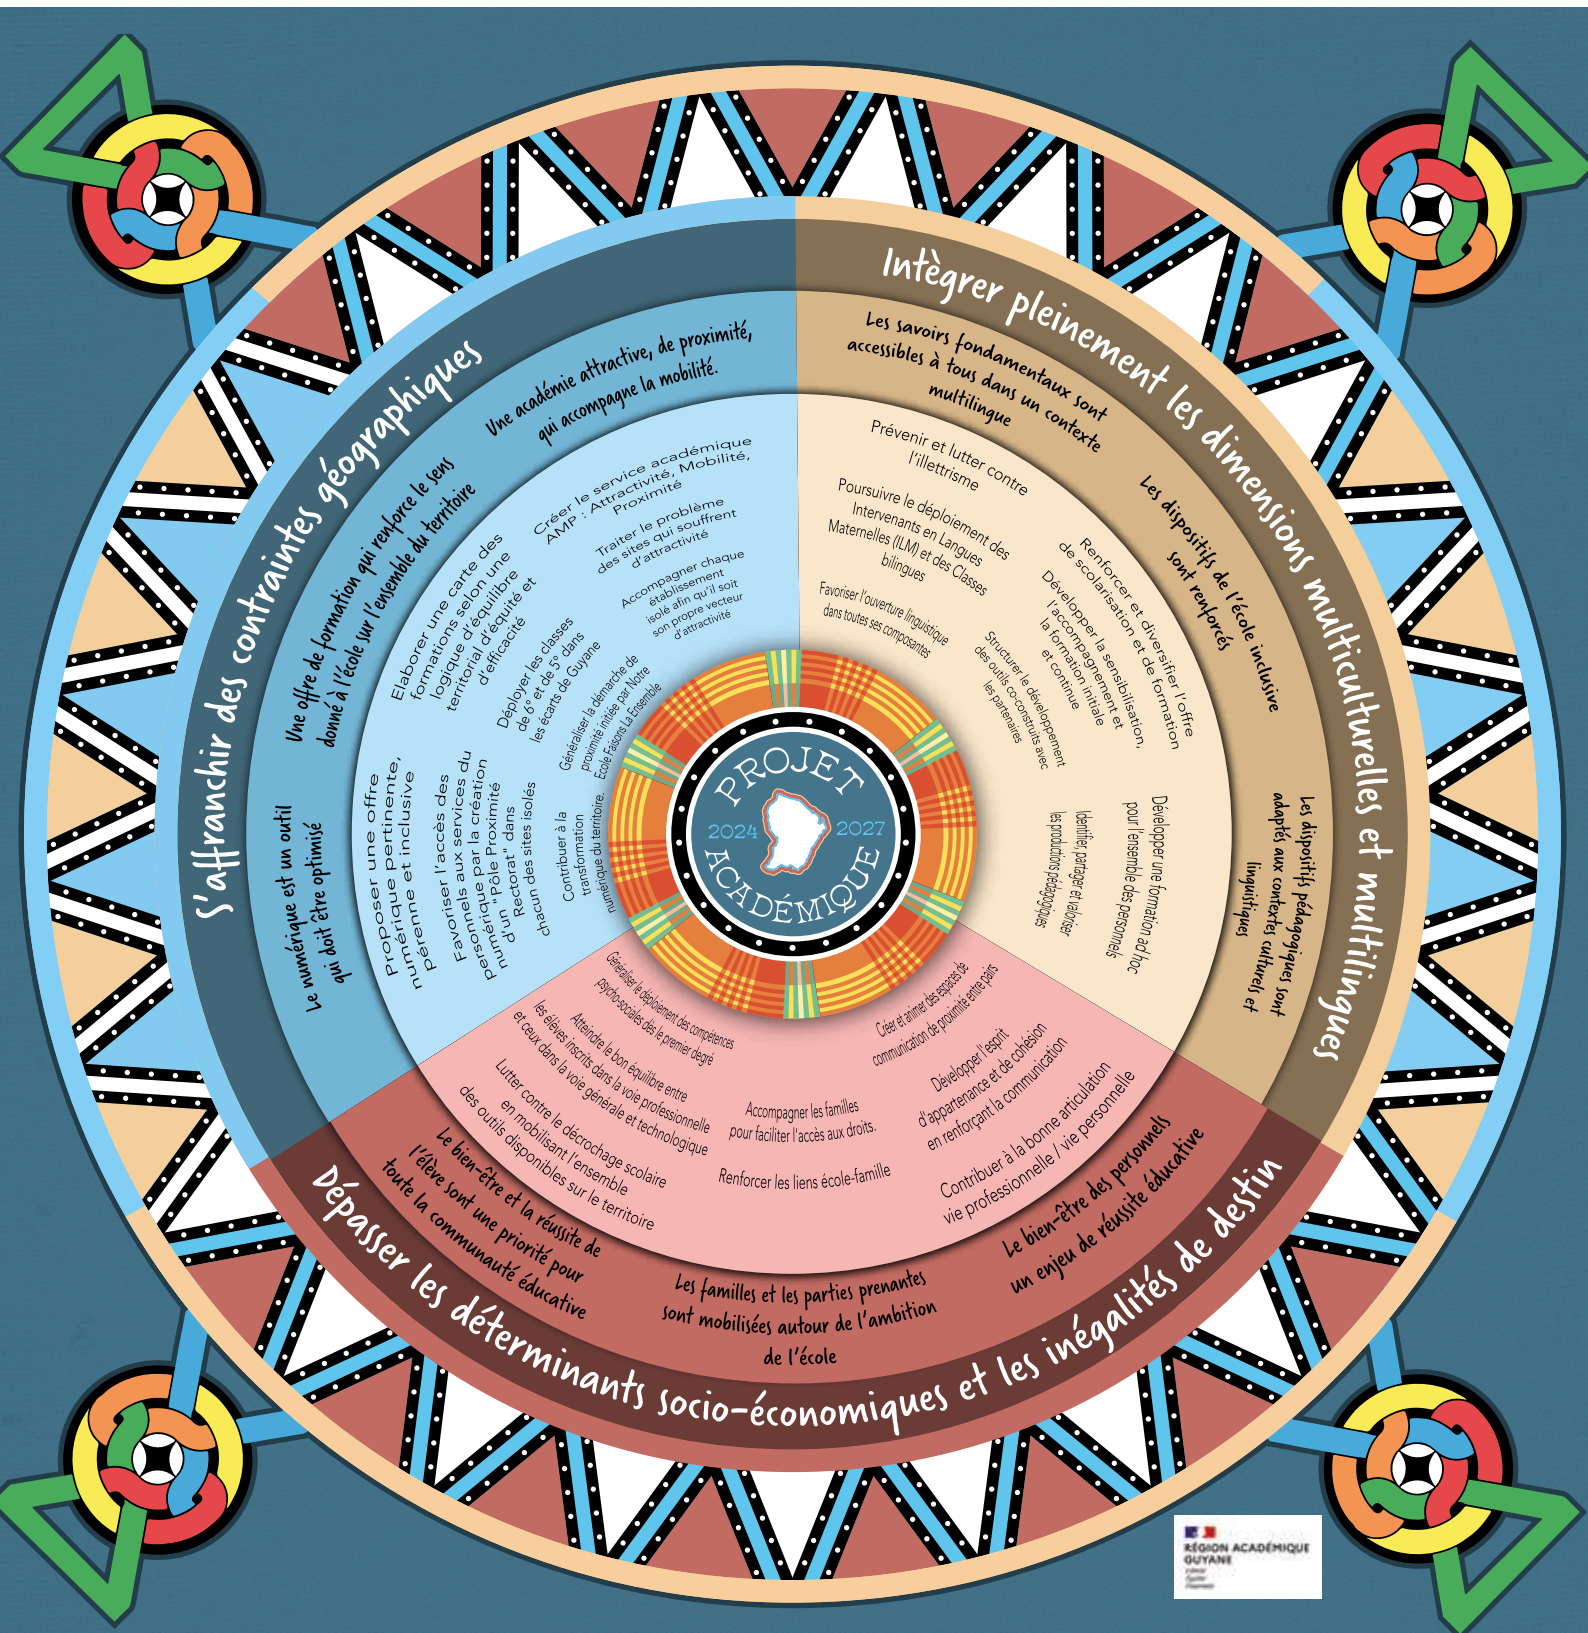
PROJET
2024 2027
ACADÉMIQUE

S'affranchir des contraintes géographiques

Une académie attractive, de proximité, qui accompagne la mobilité.

Créer le service académique AMP : Attractivité, Mobilité, Proximité

Traiter le problème des sites qui souffrent d'attractivité

Accompagner chaque établissement isolé afin qu'il soit son propre vecteur d'attractivité

Une offre de formation qui renforce le sens donné à l'école sur l'ensemble du territoire

Elaborer une carte des formations selon une logique d'équilibre territorial d'équité et d'efficacité

Déployer les classes de 6e et de 5e dans les écarts de Guyane

Généraliser la démarche de proximité initiée par Notre Ecole Faisons La Ensemble

Le numérique est un outil qui doit être optimisé

Proposer une offre numérique pertinente, pérenne et inclusive

Favoriser l'accès des personnels aux services du numérique par la création d'un "Pôle Proximité Rectorat" dans chacun des sites isolés

Contribuer à la transformation numérique du territoire.

Intégrer pleinement les dimensions multiculturelles et multilingues

Les savoirs fondamentaux sont accessibles à tous dans un contexte multilingue

Prévenir et lutter contre l'illettrisme

Poursuivre le déploiement des Intervenants en Langues Maternelles (ILM) et des Classes bilingues

Favoriser l'ouverture linguistique dans toutes ses composantes

Les dispositifs de l'école inclusive sont renforcés

Renforcer et diversifier l'offre de scolarisation et de formation

Développer la sensibilisation, l'accompagnement et la formation initiale et continue

Structurer le développement des outils co-construits avec les partenaires

Les dispositifs pédagogiques sont adaptés aux contextes culturels et linguistiques

Développer une formation ad hoc pour l'ensemble des personnels

Identifier, partager et valoriser les productions pédagogiques

Dépasser les déterminants socio-économiques et les inégalités de destin

Le bien-être et la réussite de l'élève sont une priorité pour toute la communauté éducative

Généraliser le déploiement des compétences psycho-sociales dès le premier degré

Atteindre le bon équilibre entre les élèves inscrits dans la voie professionnelle et ceux dans la voie générale et technologique

Lutter contre le décrochage scolaire en mobilisant l'ensemble des outils disponibles sur le territoire

Les familles et les parties prenantes sont mobilisées autour de l'ambition de l'école

Accompagner les familles pour faciliter l'accès aux droits.

Renforcer les liens école-famille

Le bien-être des personnels un enjeu de réussite éducative

Créer et animer des espaces de communication de proximité entre pairs

Développer l'esprit d'appartenance et de cohésion en renforçant la communication

Contribuer à la bonne articulation vie professionnelle / vie personnelle

RÉGION ACADÉMIQUE GUYANE
Liberté
Égalité
Fraternité